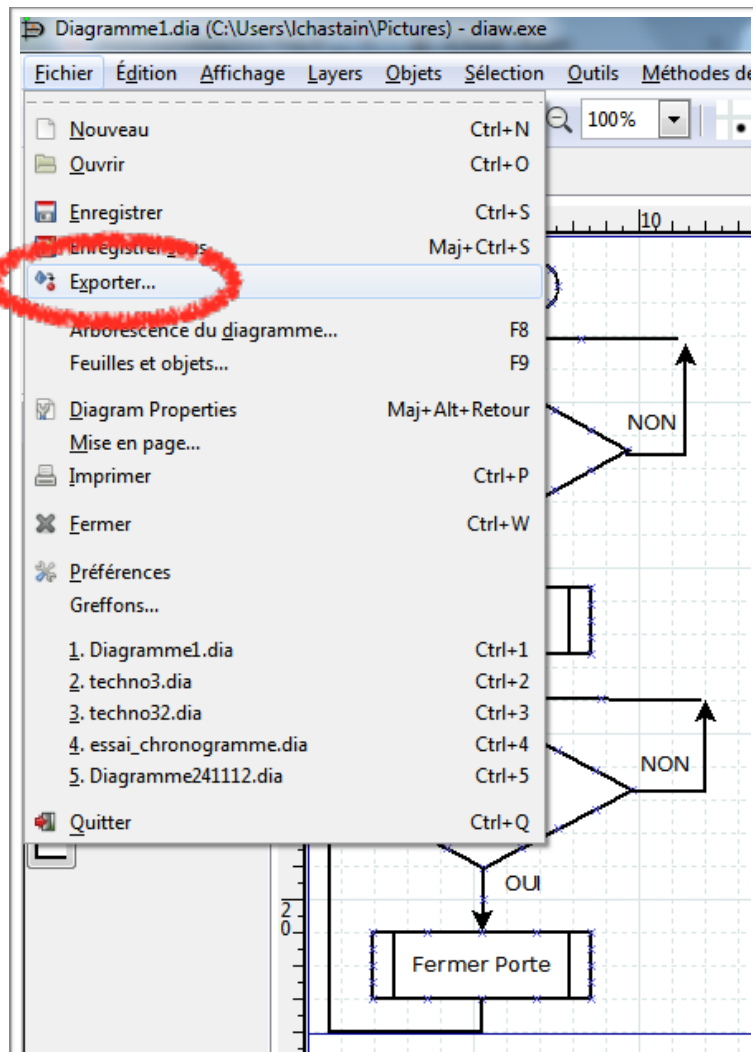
Diagramme1.dia (C:\Users\lchastain\Pictures) - diaw.exe

Fichier Édition Affichage Layers Objets Sélection Outils Méthodes de

100%

Nouveau Ctrl+N
Ouvrir Ctrl+O
Enregistrer Ctrl+S
Enregistrer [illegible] Maj+Ctrl+S
Exporter...
Arborescence du diagramme... F8
Feuilles et objets... F9
Diagram Properties Maj+Alt+Retour
Mise en page...
Imprimer Ctrl+P
Fermer Ctrl+W
Préférences
Greffons...
1. Diagramme1.dia Ctrl+1
2. techno3.dia Ctrl+2
3. techno32.dia Ctrl+3
4. essai_chronogramme.dia Ctrl+4
5. Diagramme241112.dia Ctrl+5
Quitter Ctrl+Q

10
NON
NON
OUI
20
Fermer Porte